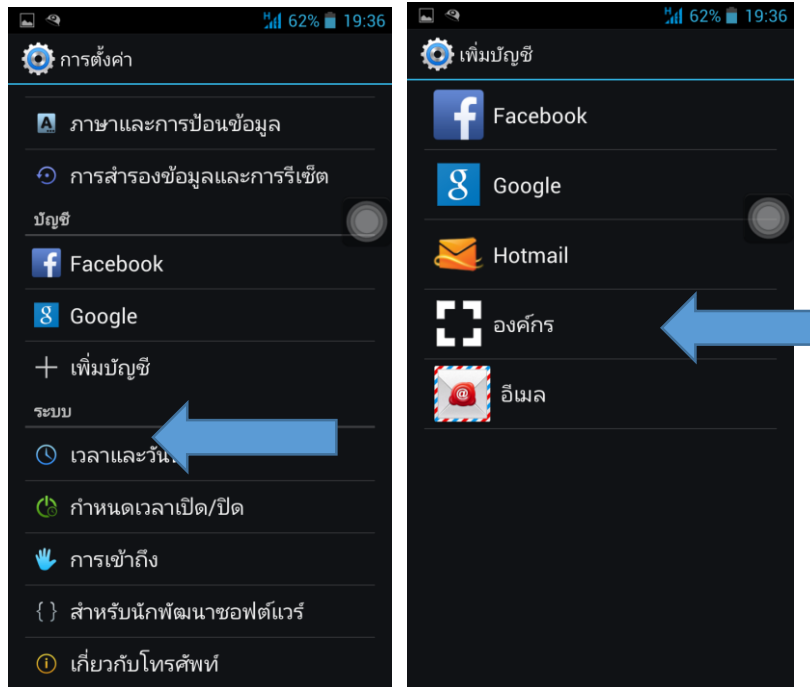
62% 19:36

การตั้งค่า

ภาษาและการป้อนข้อมูล

การสำรองข้อมูลและการรีเซ็ต

บัญชี

Facebook

Google

เพิ่มบัญชี

ระบบ

เวลาและวัน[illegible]

กำหนดเวลาเปิด/ปิด

การเข้าถึง

{ } สำหรับนักพัฒนาซอฟต์แวร์

เกี่ยวกับโทรศัพท์

62% 19:36

เพิ่มบัญชี

Facebook

Google

Hotmail

องค์กร

อีเมล